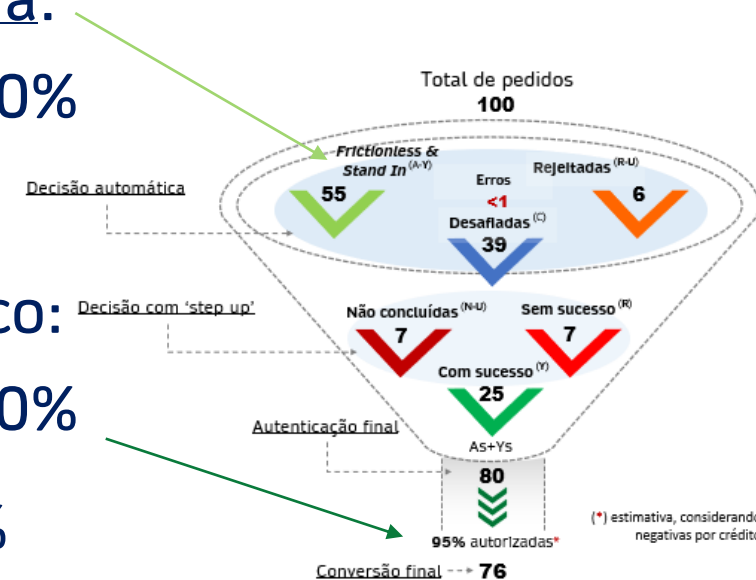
a:

0%

co:

0%

%

Total de pedidos
100

Decisão automática

Frictionless & Stand In$^{(A-Y)}$
55

Erros
<1

Rejeitadas$^{(R-U)}$
6

Desafiadas$^{(C)}$
39

Decisão com 'step up'

Não concluídas$^{(N-U)}$
7

Sem sucesso$^{(R)}$
7

Com sucesso$^{(Y)}$
25

Autenticação final

As+Ys
80

95% autorizadas*

(*) estimativa, considerando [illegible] negativas por crédito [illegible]

Conversão final 76